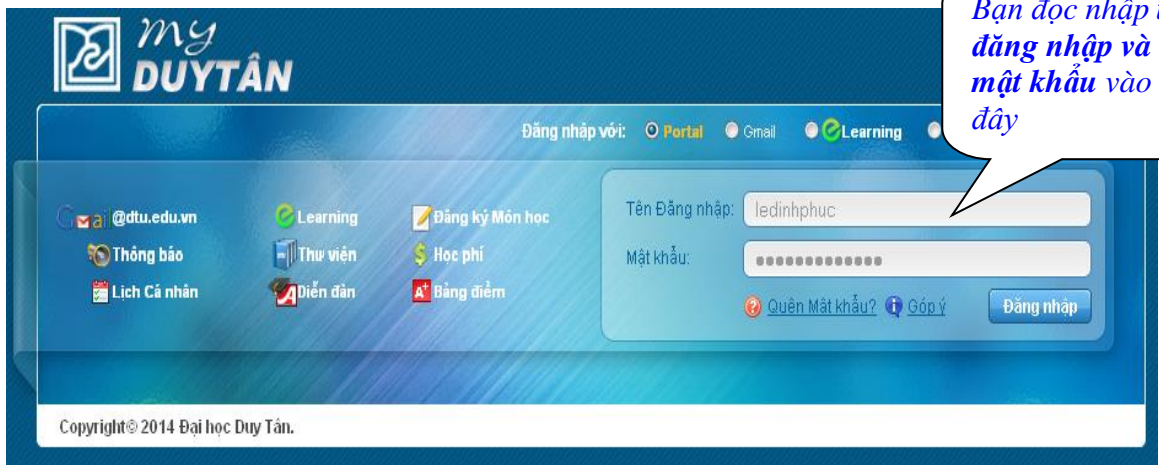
my DUYTÂN

Bạn đọc nhập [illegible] đăng nhập và mật khẩu vào đây

Đăng nhập với: Portal Gmail Learning

mail @dtu.edu.vn
Learning
Đăng ký Môn học
Thông báo
Thư viện
Học phí
Lịch Cá nhân
Diễn đàn
Bảng điểm

Tên Đăng nhập: ledinhphuc
Mật khẩu: ••••••••••••••
Quên Mật khẩu? Góp ý
Đăng nhập

Copyright© 2014 Đại học Duy Tân.